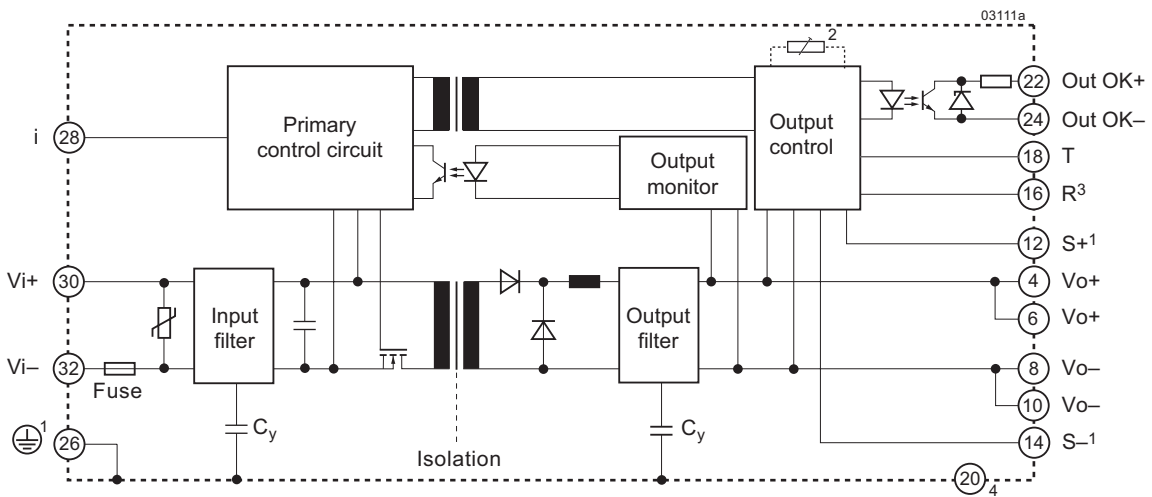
03111a

2

i 28

Primary control circuit

Output control

22 Out OK+

24 Out OK–

Output monitor

18 T

16 $R^3$

12 $S+^1$

Vi+ 30

4 Vo+

Input filter

Output filter

6 Vo+

Vi– 32

8 Vo–

Fuse

10 Vo–

$C_y$

$C_y$

$^1$ 26

14 $S–^1$

Isolation

20 4